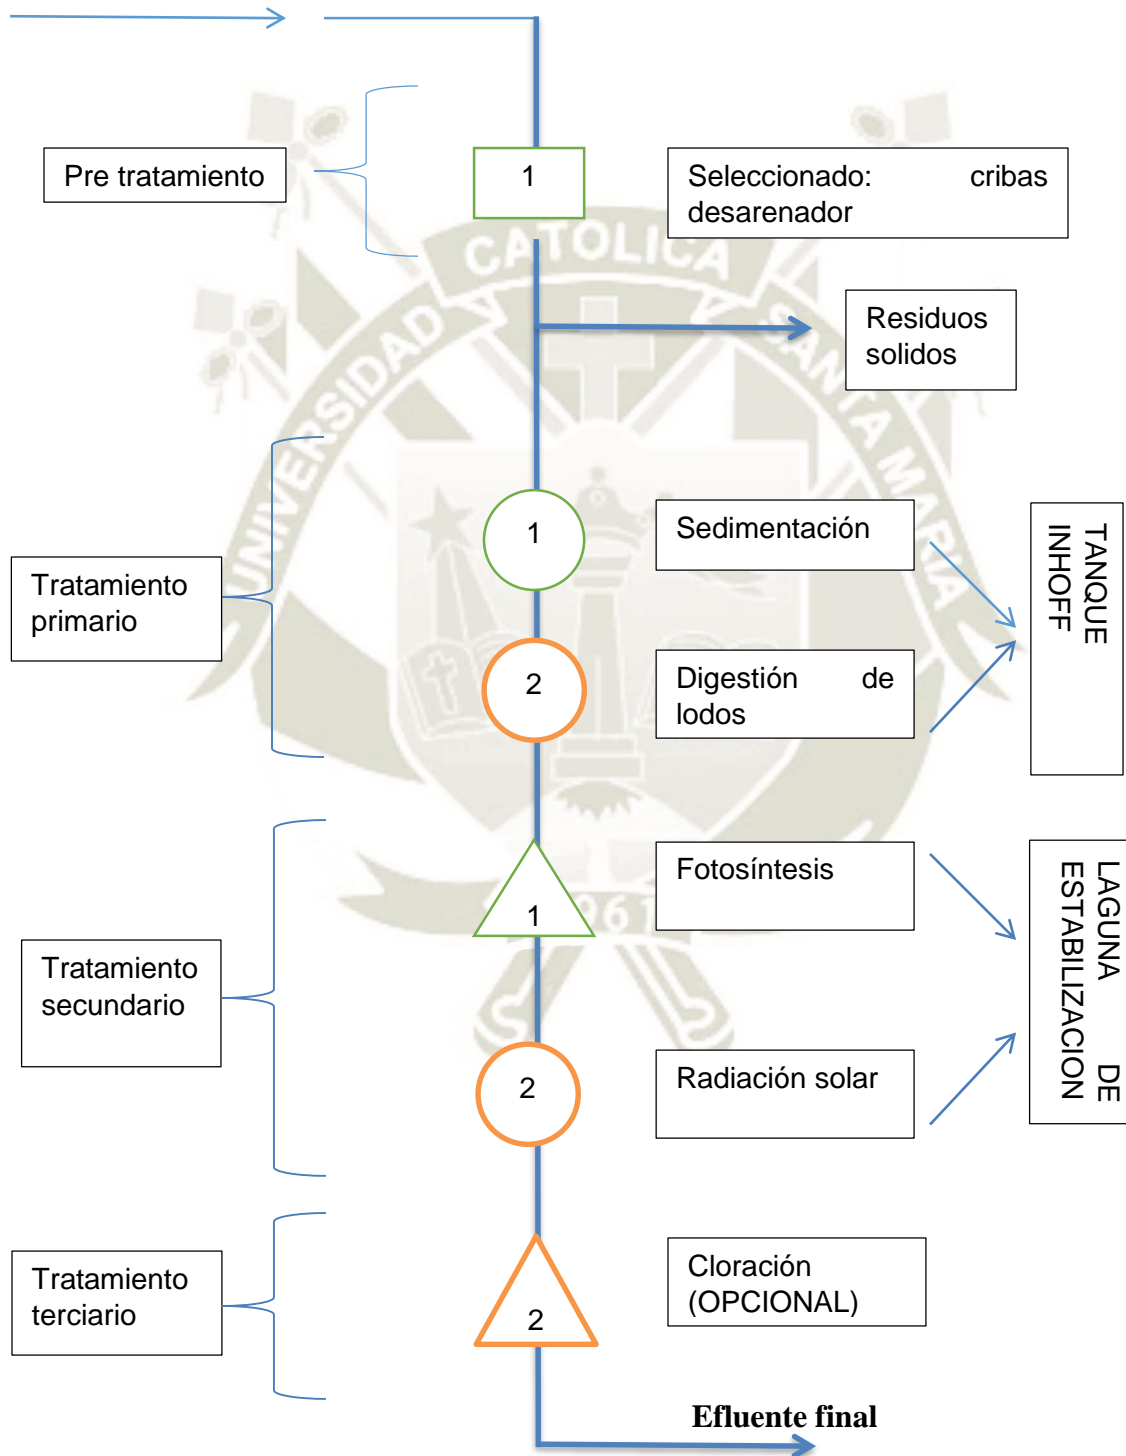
Pre tratamiento

1

Seleccionado: cribas desarenador

Residuos solidos

Tratamiento primario

1

Sedimentación

2

Digestión de lodos

TANQUE INHOFF

Tratamiento secundario

1

Fotosíntesis

2

Radiación solar

LAGUNA DE ESTABILIZACION

Tratamiento terciario

2

Cloración (OPCIONAL)

Efluente final

UNIVERSIDAD CATOLICA SANTA MARIA 1961